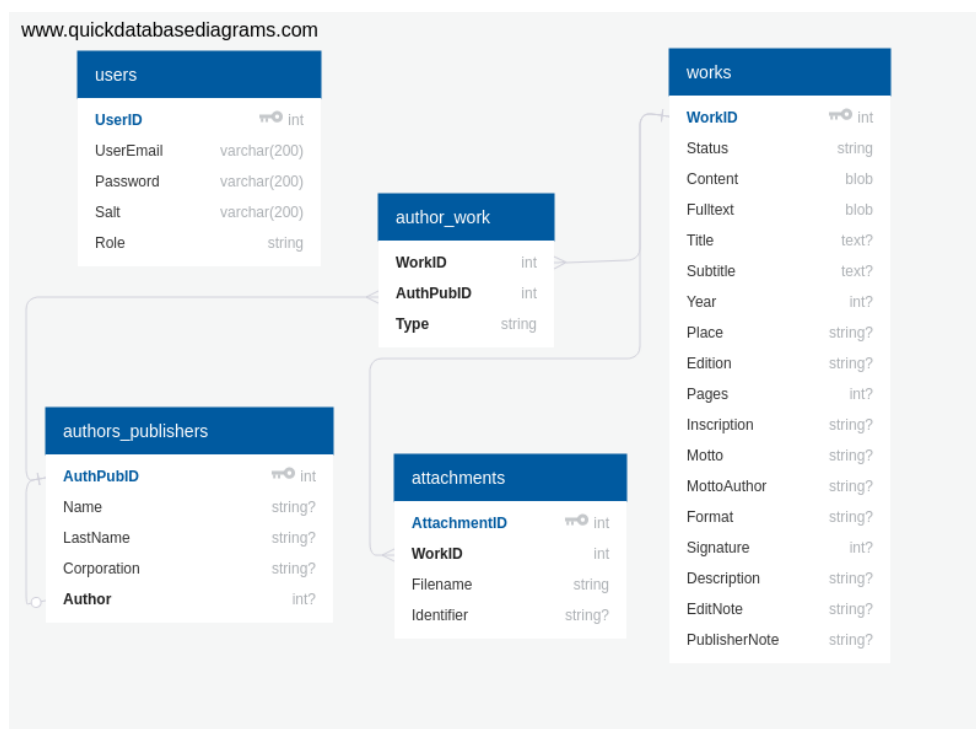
www.quickdatabasediagrams.com

users

| | |
|---|---|
| UserID | int |
| UserEmail | varchar(200) |
| Password | varchar(200) |
| Salt | varchar(200) |
| Role | string |

author_work

| | |
|---|---|
| WorkID | int |
| AuthPubID | int |
| Type | string |

works

| | |
|---|---|
| WorkID | int |
| Status | string |
| Content | blob |
| Fulltext | blob |
| Title | text? |
| Subtitle | text? |
| Year | int? |
| Place | string? |
| Edition | string? |
| Pages | int? |
| Inscription | string? |
| Motto | string? |
| MottoAuthor | string? |
| Format | string? |
| Signature | int? |
| Description | string? |
| EditNote | string? |
| PublisherNote | string? |

authors_publishers

| | |
|---|---|
| AuthPubID | int |
| Name | string? |
| LastName | string? |
| Corporation | string? |
| Author | int? |

attachments

| | |
|---|---|
| AttachmentID | int |
| WorkID | int |
| Filename | string |
| Identifier | string? |